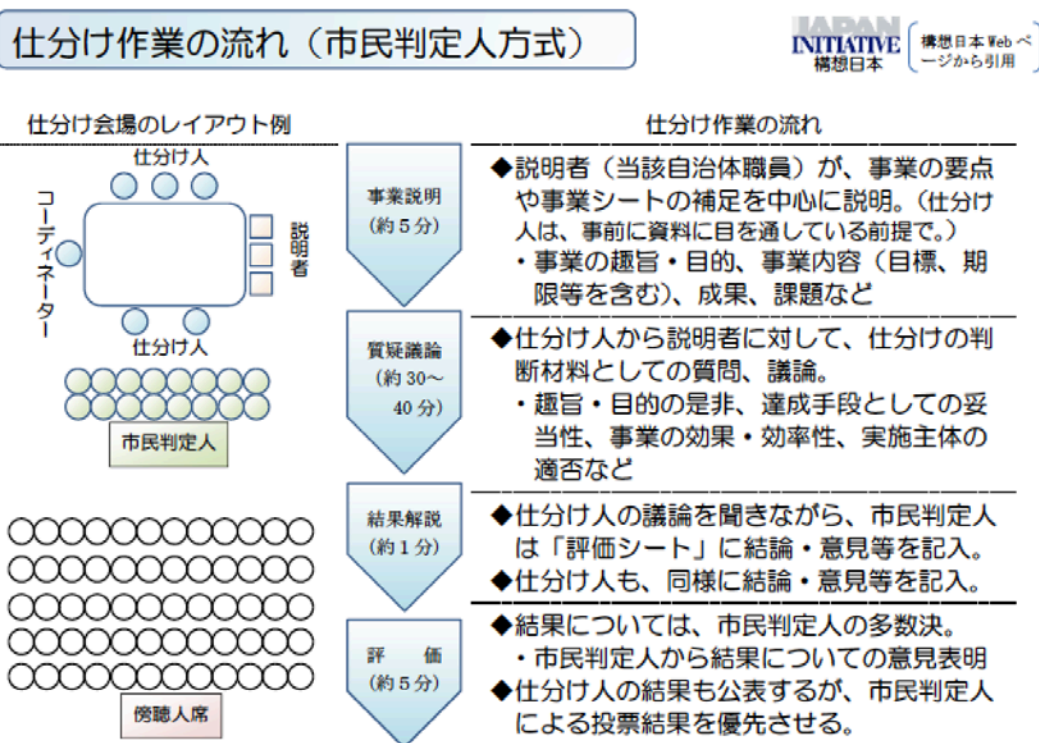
仕分け作業の流れ（市民判定人方式）

JAPAN INITIATIVE 構想日本

構想日本Webページから引用

仕分け会場のレイアウト例

仕分け人

コーディネーター

説明者

仕分け人

市民判定人

傍聴人席

仕分け作業の流れ

事業説明（約５分）

◆説明者（当該自治体職員）が、事業の要点や事業シートの補足を中心に説明。（仕分け人は、事前に資料に目を通している前提で。）
・事業の趣旨・目的、事業内容（目標、期限等を含む）、成果、課題など

質疑議論（約30～40分）

◆仕分け人から説明者に対して、仕分けの判断材料としての質問、議論。
・趣旨・目的の是非、達成手段としての妥当性、事業の効果・効率性、実施主体の適否など

結果解説（約１分）

◆仕分け人の議論を聞きながら、市民判定人は「評価シート」に結論・意見等を記入。
◆仕分け人も、同様に結論・意見等を記入。

評　価（約５分）

◆結果については、市民判定人の多数決。
・市民判定人から結果についての意見表明
◆仕分け人の結果も公表するが、市民判定人による投票結果を優先させる。